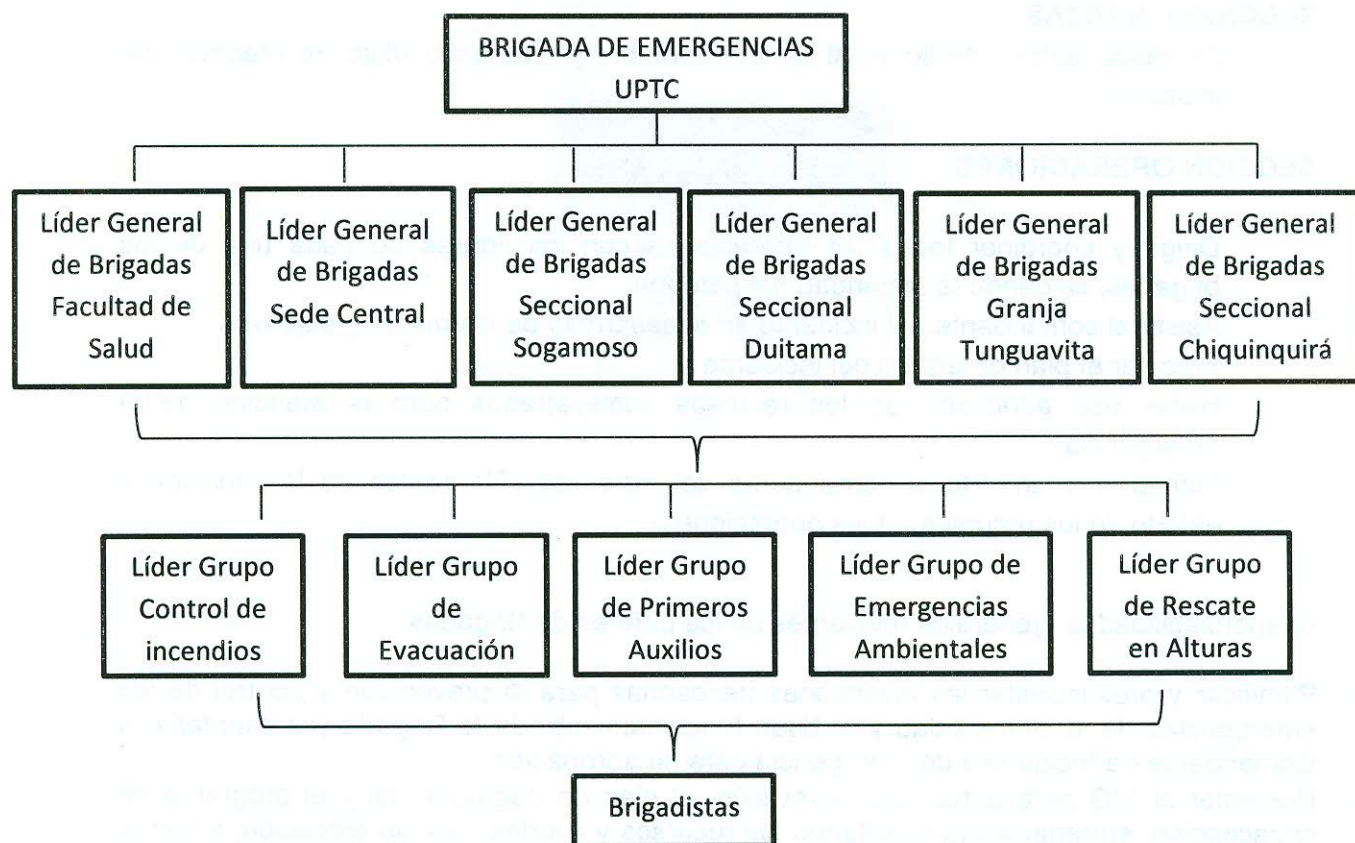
BRIGADA DE EMERGENCIAS UPTC

Líder General de Brigadas Facultad de Salud

Líder General de Brigadas Sede Central

Líder General de Brigadas Seccional Sogamoso

Líder General de Brigadas Seccional Duitama

Líder General de Brigadas Granja Tunguavita

Líder General de Brigadas Seccional Chiquinquirá

Líder Grupo Control de incendios

Líder Grupo de Evacuación

Líder Grupo de Primeros Auxilios

Líder Grupo de Emergencias Ambientales

Líder Grupo de Rescate en Alturas

Brigadistas